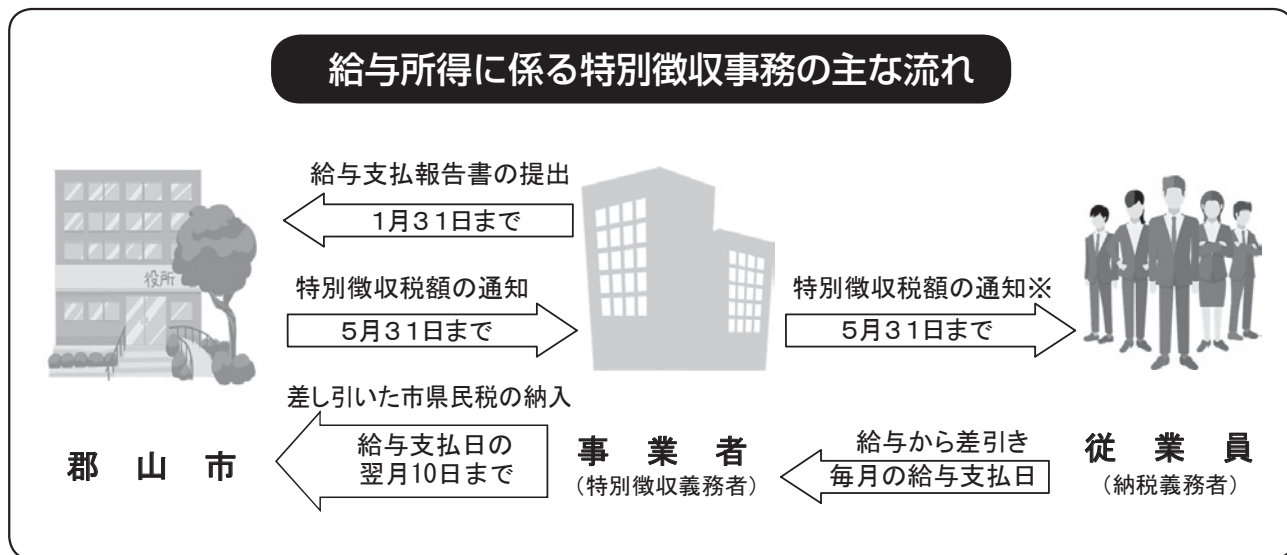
給与所得に係る特別徴収事務の主な流れ

給与支払報告書の提出

1月31日まで

役所

特別徴収税額の通知

5月31日まで

特別徴収税額の通知※

5月31日まで

差し引いた市県民税の納入

給与支払日の翌月10日まで

郡　山　市

事　業　者
（特別徴収義務者）

給与から差引き

毎月の給与支払日

従　業　員
（納税義務者）